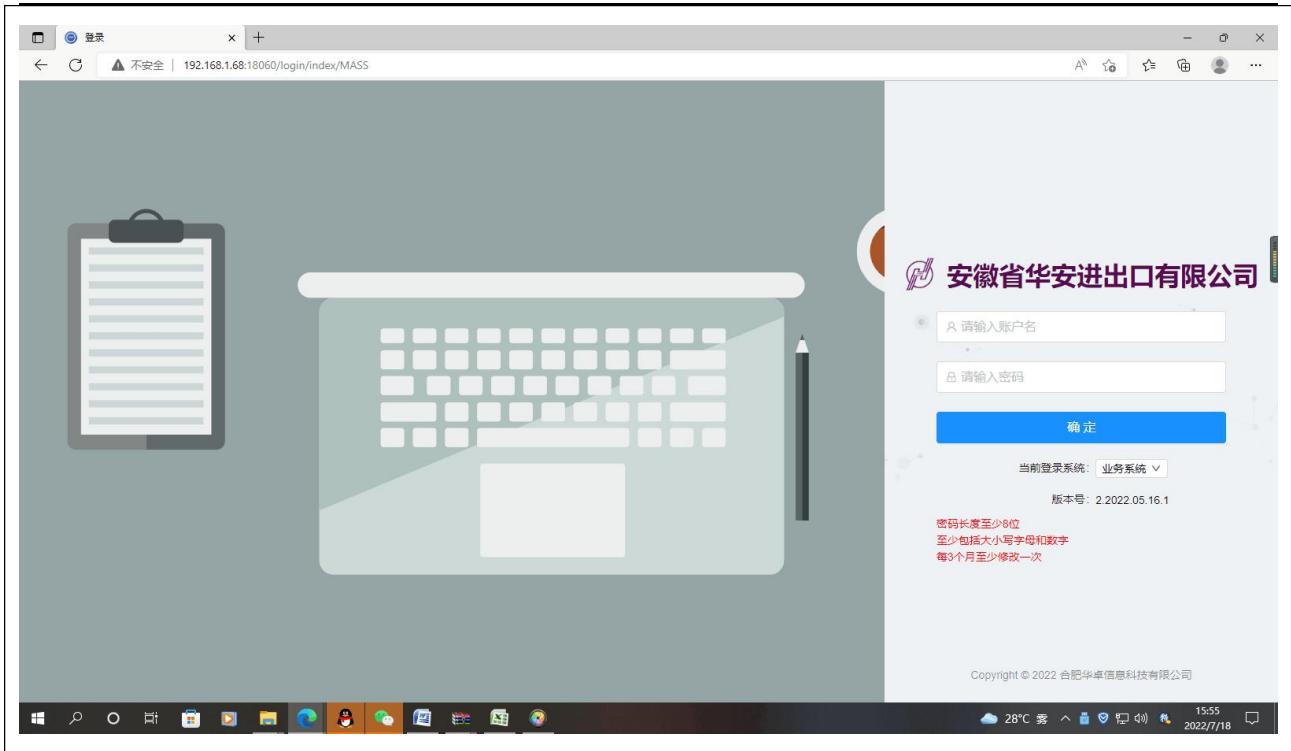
登录

不安全 | 192.168.1.68:18060/login/index/MASS

安徽省华安进出口有限公司

请输入账户名

请输入密码

确定

当前登录系统: 业务系统

版本号: 2.2022.05.16.1

密码长度至少8位
至少包括大小写字母和数字
每3个月至少修改一次

Copyright © 2022 合肥华卓信息科技有限公司

28°C 雾 15:55 2022/7/18